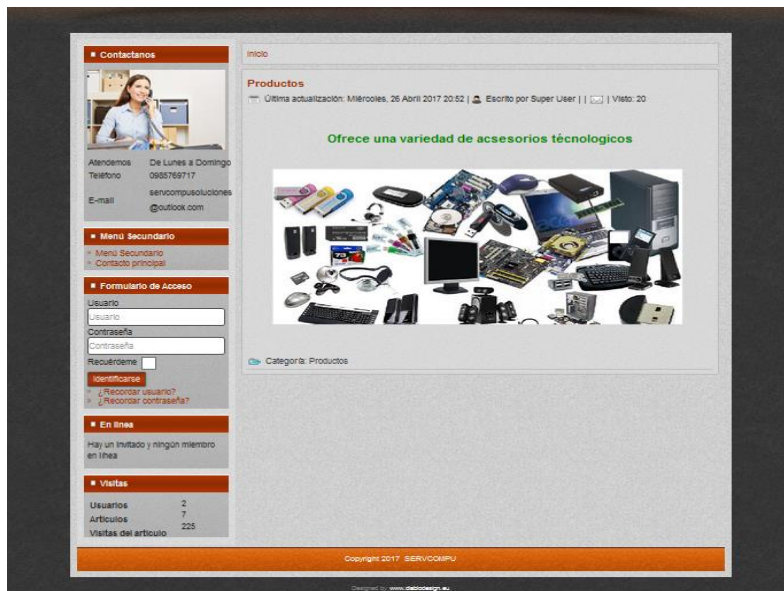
Contactanos

| Atendemos | De Lunes a Domingo |
|---|---|
| Teléfono | 0985769717 |
| E-mail | servcompusoluciones@outlook.com |

Menú Secundario
» Menú Secundario
» Contacto principal

Formulario de Acceso
Usuario
Usuario
Contraseña
Contraseña
Recuérdeme
Identificarse
» ¿Recordar usuario?
» ¿Recordar contraseña?

En línea
Hay un invitado y ningún miembro en línea

Visitas

| Usuarios | 2 |
|---|---|
| Artículos | 7 |
| Visitas del artículo | 225 |

Inicio

Productos
Última actualización: Miércoles, 26 Abril 2017 20:52 | Escrito por Super User | | | Visto: 20

Ofrece una variedad de acsesorios técnologicos

Categoría: Productos

Copyright 2017 SERVCOMPU

Designed by: www.diablodesign.eu